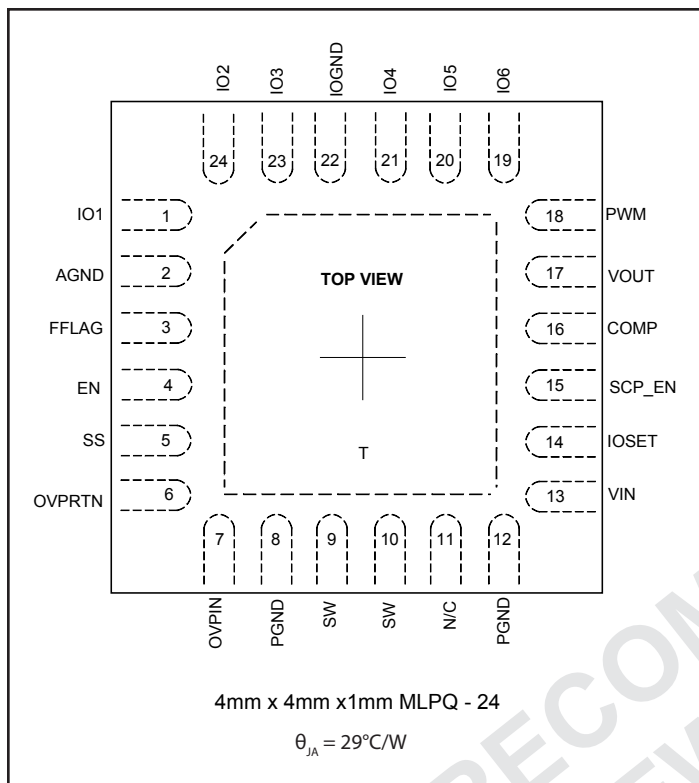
IO2 IO3 IOGND IO4 IO5 IO6

24 23 22 21 20 19

IO1 1
AGND 2
FFLAG 3
EN 4
SS 5
OVPRTN 6

18 PWM
17 VOUT
16 COMP
15 SCP_EN
14 IOSET
13 VIN

TOP VIEW

T

7 8 9 10 11 12

OVPIN PGND SW SW N/C PGND

4mm x 4mm x1mm MLPQ - 24

$\theta_{JA} = 29°C/W$

RECOM